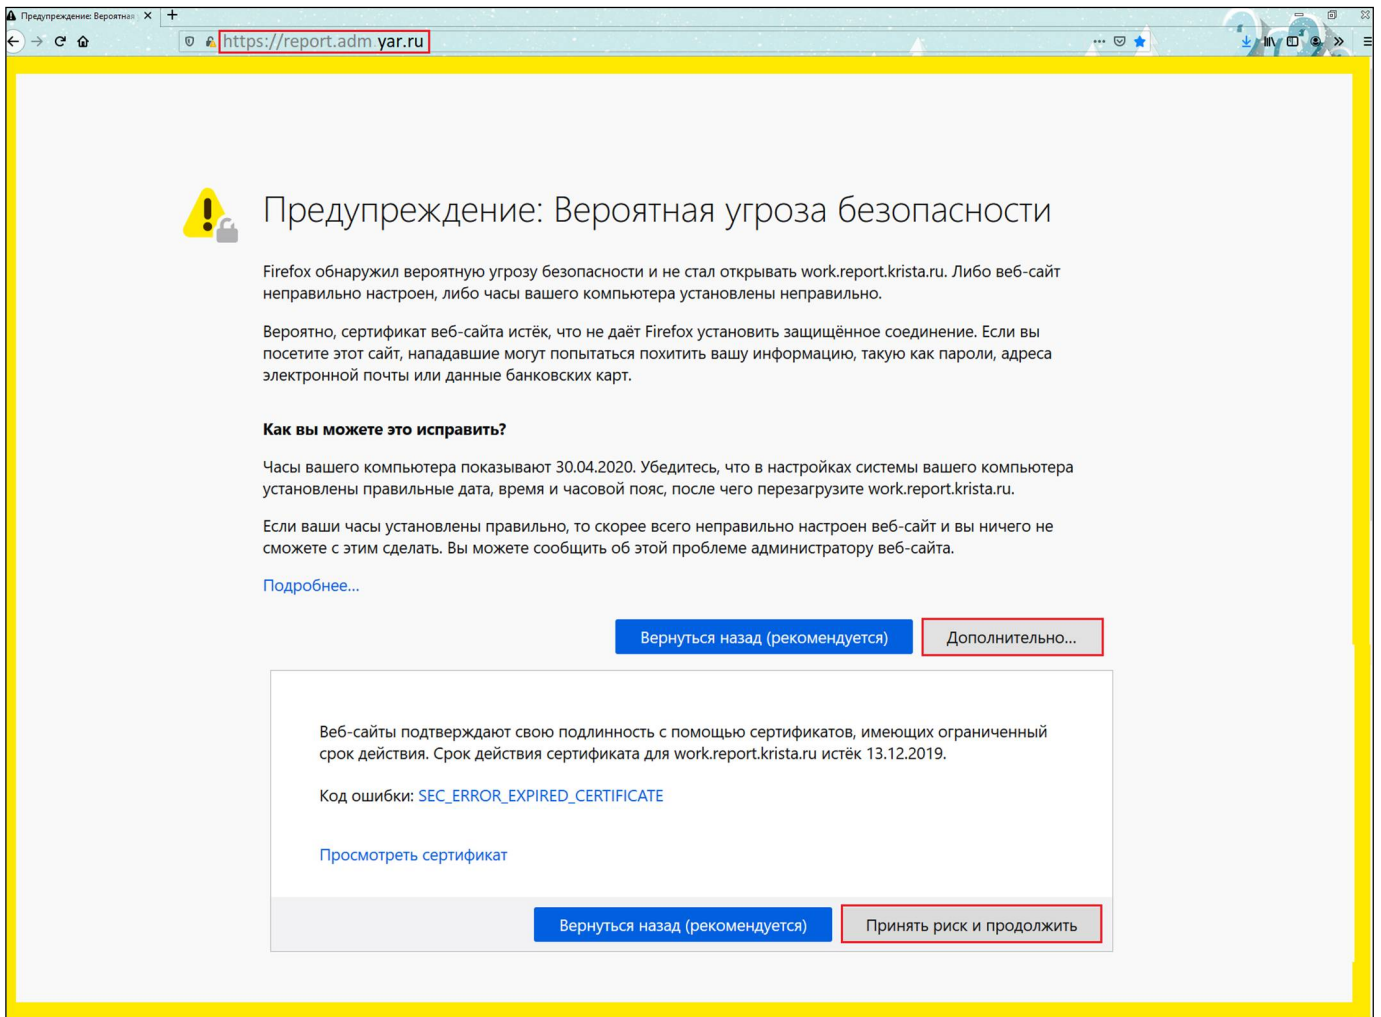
Предупреждение: Вероятная ×
+
https://report.adm.yar.ru

Предупреждение: Вероятная угроза безопасности

Firefox обнаружил вероятную угрозу безопасности и не стал открывать work.report.krista.ru. Либо веб-сайт неправильно настроен, либо часы вашего компьютера установлены неправильно.

Вероятно, сертификат веб-сайта истёк, что не даёт Firefox установить защищённое соединение. Если вы посетите этот сайт, нападавшие могут попытаться похитить вашу информацию, такую как пароли, адреса электронной почты или данные банковских карт.

Как вы можете это исправить?

Часы вашего компьютера показывают 30.04.2020. Убедитесь, что в настройках системы вашего компьютера установлены правильные дата, время и часовой пояс, после чего перезагрузите work.report.krista.ru.

Если ваши часы установлены правильно, то скорее всего неправильно настроен веб-сайт и вы ничего не сможете с этим сделать. Вы можете сообщить об этой проблеме администратору веб-сайта.

Подробнее...

Вернуться назад (рекомендуется)
Дополнительно...

Веб-сайты подтверждают свою подлинность с помощью сертификатов, имеющих ограниченный срок действия. Срок действия сертификата для work.report.krista.ru истёк 13.12.2019.

Код ошибки: SEC_ERROR_EXPIRED_CERTIFICATE

Просмотреть сертификат

Вернуться назад (рекомендуется)
Принять риск и продолжить